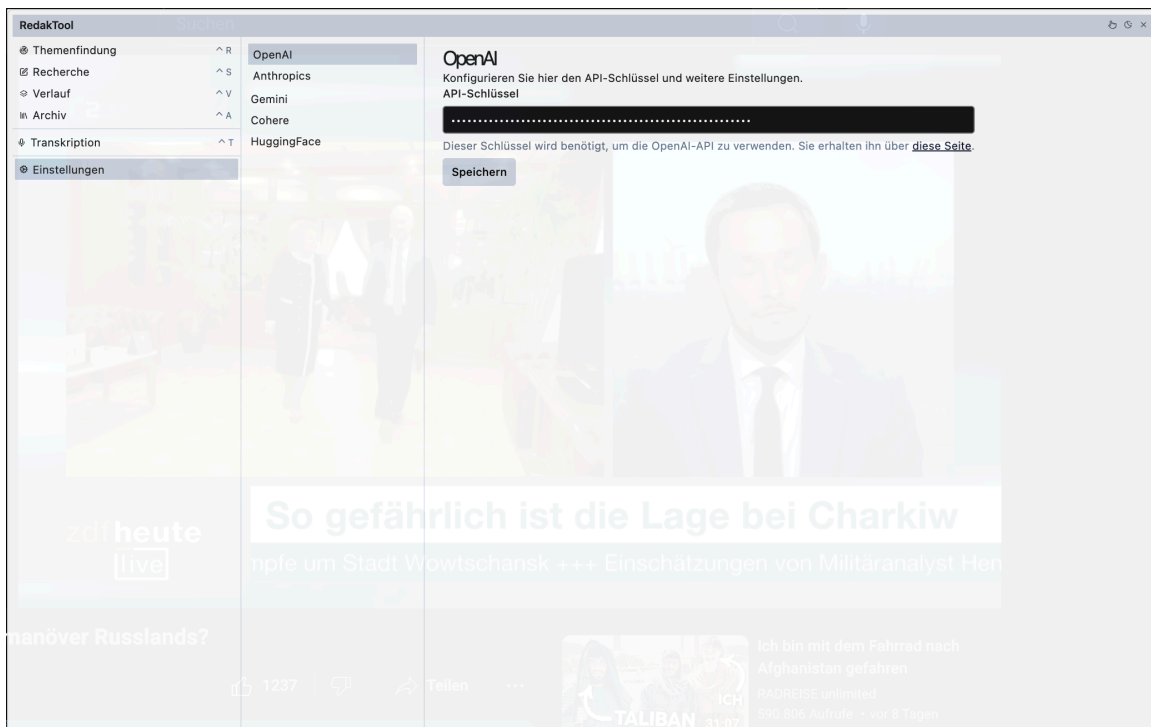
RedakTool

Suchen

Themenfindung ^R
Recherche ^S
Verlauf ^V
Archiv ^A
Transkription ^T
Einstellungen

OpenAI
Anthropics
Gemini
Cohere
HuggingFace

OpenAI

Konfigurieren Sie hier den API-Schlüssel und weitere Einstellungen.

API-Schlüssel

••••••••••••••••••••••••••••••••••••••••••••••••••••

Dieser Schlüssel wird benötigt, um die OpenAI-API zu verwenden. Sie erhalten ihn über diese Seite.

Speichern

zdfheute live

So gefährlich ist die Lage bei Charkiw

mpfe um Stadt Wowtschansk +++ Einschätzungen von Militäranalyst Hen

nanöver Russlands?

1237

Teilen

...

Ich bin mit dem Fahrrad nach Afghanistan gefahren

RADREISE unlimited

590.808 Aufrufe • vor 8 Tagen

ICH

TALIBAN

31:07